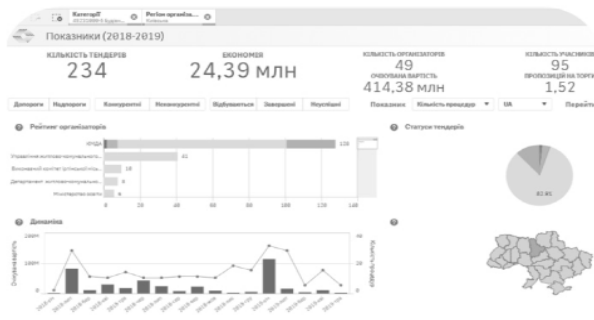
КатегоріТ
Регіон організа...

Показники (2018-2019)

КІЛЬКІСТЬ ТЕНДЕРІВ
234

ЕКОНОМІЯ
24,39 млн

КІЛЬКІСТЬ ОРГАНІЗАТОРІВ
49
ОЧІКУВАНА ВАРТІСТЬ
414,38 млн

КІЛЬКІСТЬ УЧАСНИКІВ
95
ПРОПОЗИЦІЙ НА ТОРГИ
1,52

Допороги | Надпороги | Конкурентні | Неконкурентні | Відбувається | Завершені | Неуспішні

Показник | Кількість процедур | UA | Перейти

Рейтинг організаторів

Управління житлово-комунально...
Виконавчий комітет (спеціалізо...
Департамент житлово-комунальн...

120
41
18
9
6

0 | 20 | 40 | 60 | 80 | 100 | 120 | 140

Статуси тендерів

82.95

Динаміка

Очікувана вартість
Кількість тендерів